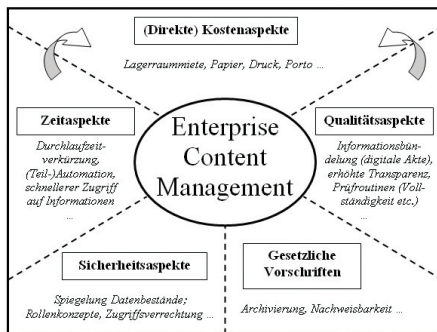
(Direkte) Kostenaspekte

Lagerraummiete, Papier, Druck, Porto ...

Zeitaspekte

Durchlaufzeitverkürzung, (Teil-)Automation, schnellerer Zugriff auf Informationen ...

Enterprise Content Management

Qualitätsaspekte

Informationsbündelung (digitale Akte), erhöhte Transparenz, Prüfroutinen (Vollständigkeit etc.) ...

Sicherheitsaspekte

Spiegelung Datenbestände; Rollenkonzepte, Zugriffsverrechtung ...

Gesetzliche Vorschriften

Archivierung, Nachweisbarkeit ...